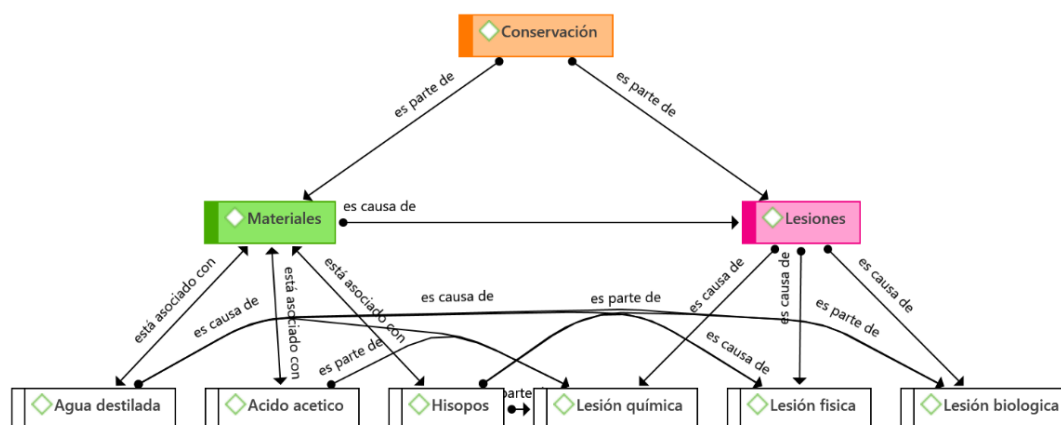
Conservación

es parte de

es parte de

Materiales

es causa de

Lesiones

está asociado con

está asociado con

está asociado con

es causa de

es causa de

es parte de

es parte de

es causa de

es causa de

es causa de

es parte de

es causa de

es causa de

Agua destilada

Acido acetico

Hisopos

parte

Lesión química

Lesión fisica

Lesión biologica